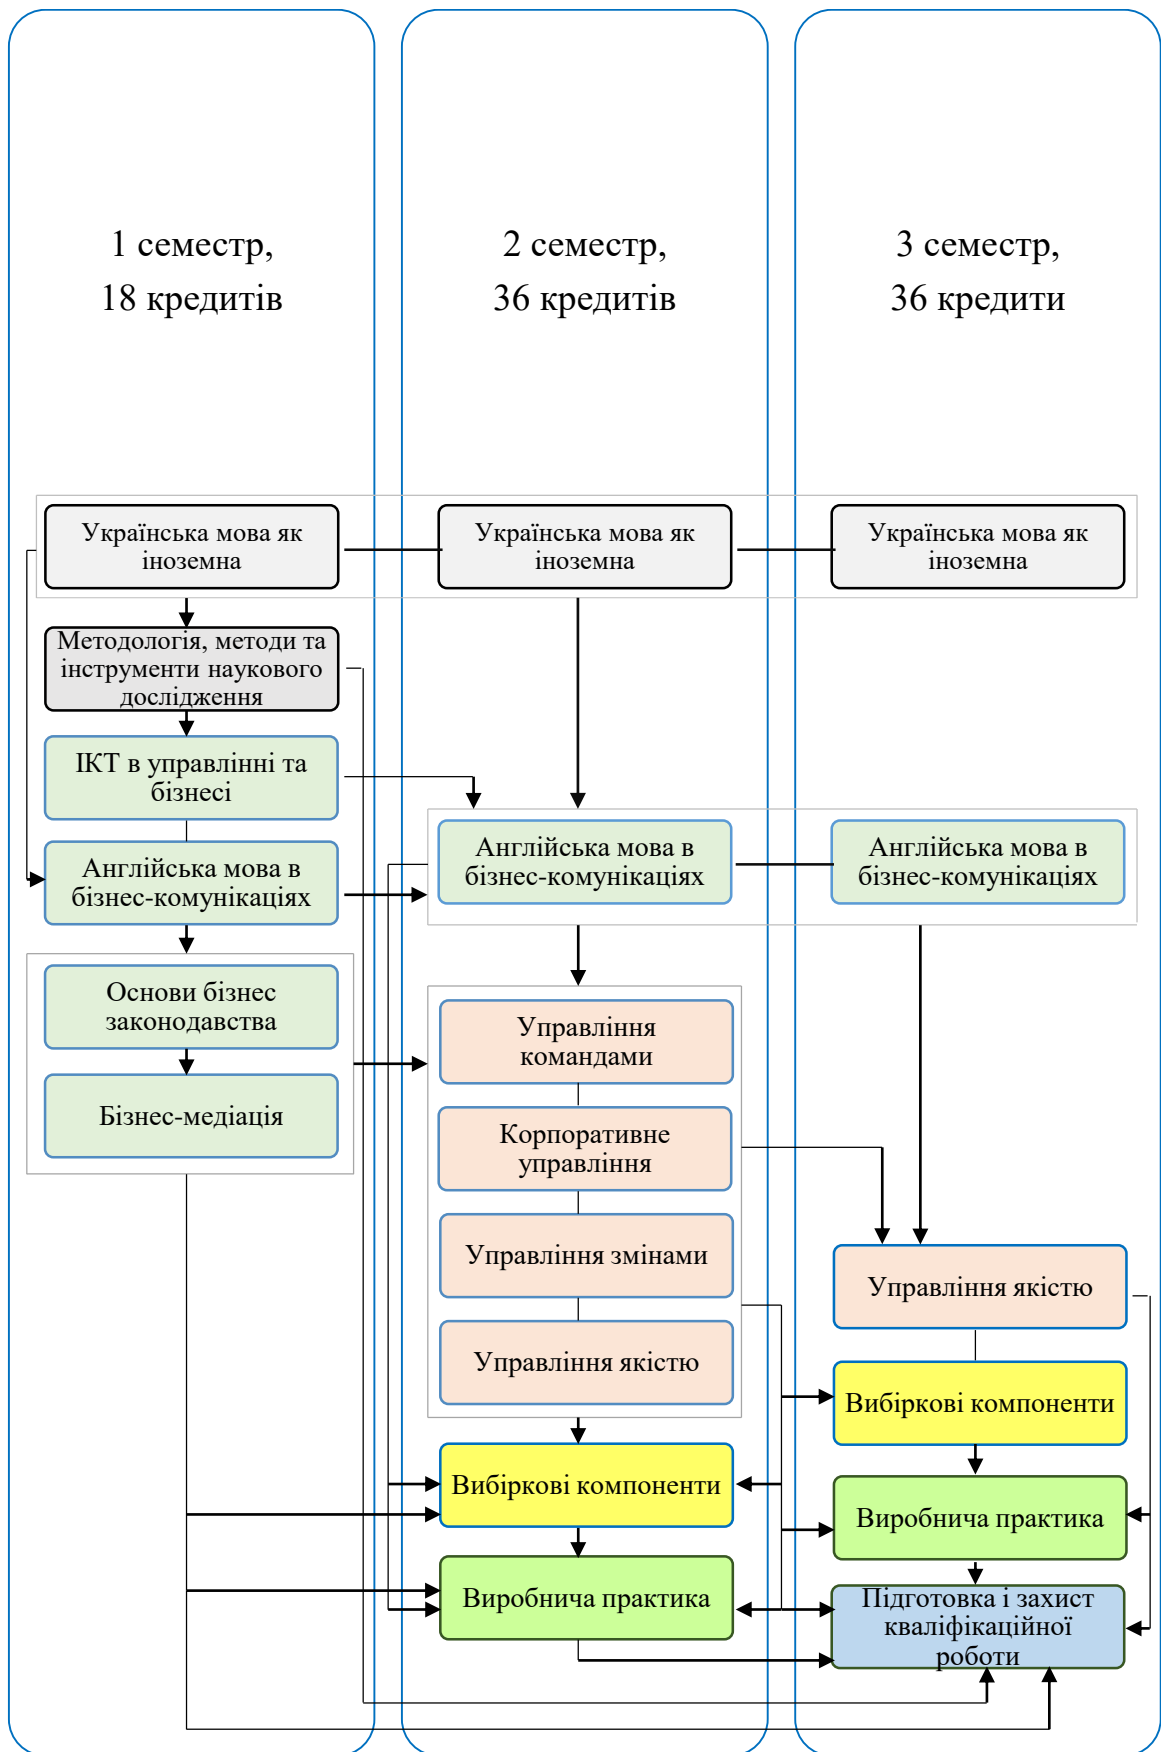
1 семестр,
18 кредитів

2 семестр,
36 кредитів

3 семестр,
36 кредити

Українська мова як іноземна

Українська мова як іноземна

Українська мова як іноземна

Методологія, методи та інструменти наукового дослідження

ІКТ в управлінні та бізнесі

Англійська мова в бізнес-комунікаціях

Англійська мова в бізнес-комунікаціях

Англійська мова в бізнес-комунікаціях

Основи бізнес законодавства

Бізнес-медіація

Управління командами

Корпоративне управління

Управління змінами

Управління якістю

Управління якістю

Вибіркові компоненти

Вибіркові компоненти

Виробнича практика

Виробнича практика

Підготовка і захист кваліфікаційної роботи